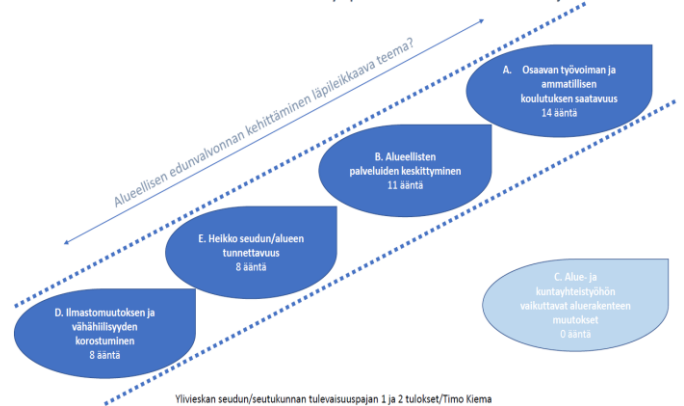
Alueellisen edunvalvonnan kehittäminen läpileikkaava teema?

A. Osaavan työvoiman ja ammatillisen koulutuksen saatavuus
14 ääntä

B. Alueellisten palveluiden keskittyminen
11 ääntä

E. Heikko seudun/alueen tunnettavuus
8 ääntä

D. Ilmastomuutoksen ja vähähiilisyyden korostuminen
8 ääntä

C. Alue- ja kuntayhteistyöhön vaikuttavat aluerakenteen muutokset
0 ääntä

Ylivieskan seudun/seutukunnan tulevaisuuspajan 1 ja 2 tulokset/Timo Kiema